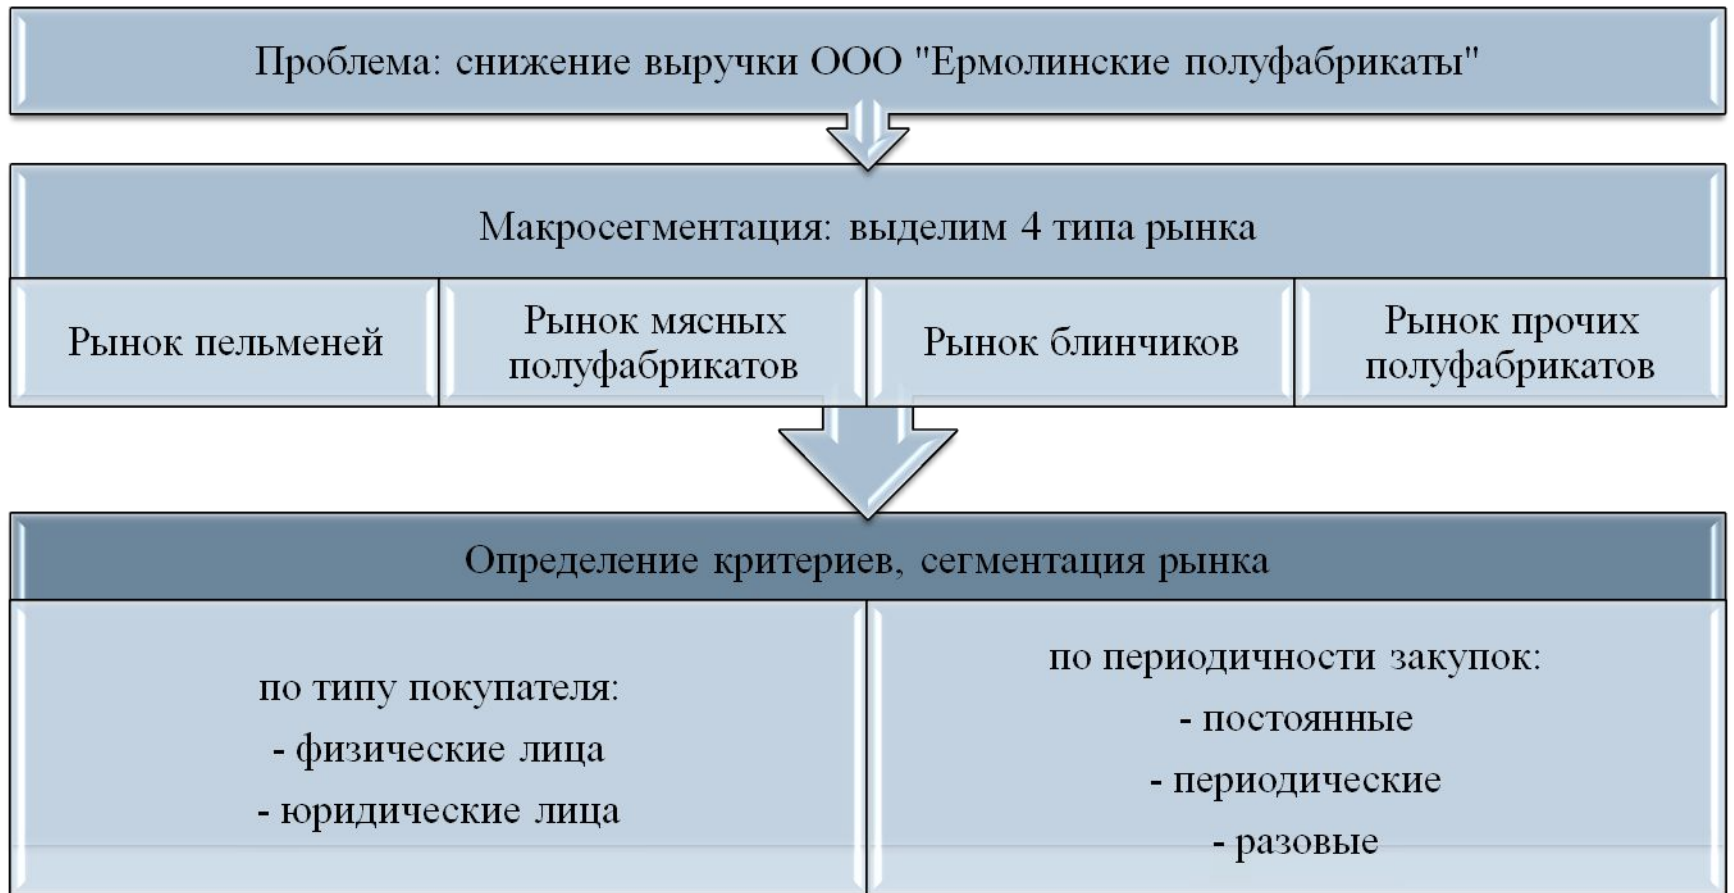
Проблема: снижение выручки ООО "Ермолинские полуфабрикаты"

Макросегментация: выделим 4 типа рынка

Рынок пельменей

Рынок мясных полуфабрикатов

Рынок блинчиков

Рынок прочих полуфабрикатов

Определение критериев, сегментация рынка

по типу покупателя:
- физические лица
- юридические лица

по периодичности закупок:
- постоянные
- периодические
- разовые